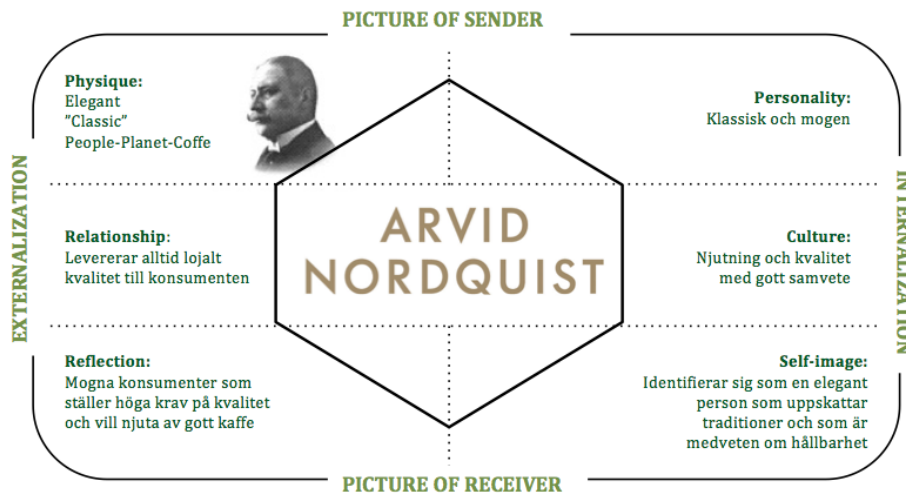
PICTURE OF SENDER

EXTERNALIZATION

Physique:
Elegant
"Classic"
People-Planet-Coffe

Personality:
Klassisk och mogen

INTERNALIZATION

Relationship:
Levererar alltid lojalt kvalitet till konsumenten

ARVID NORDQUIST

Culture:
Njutning och kvalitet med gott samvete

Reflection:
Mogna konsumenter som ställer höga krav på kvalitet och vill njuta av gott kaffe

Self-image:
Identifierar sig som en elegant person som uppskattar traditioner och som är medveten om hållbarhet

PICTURE OF RECEIVER